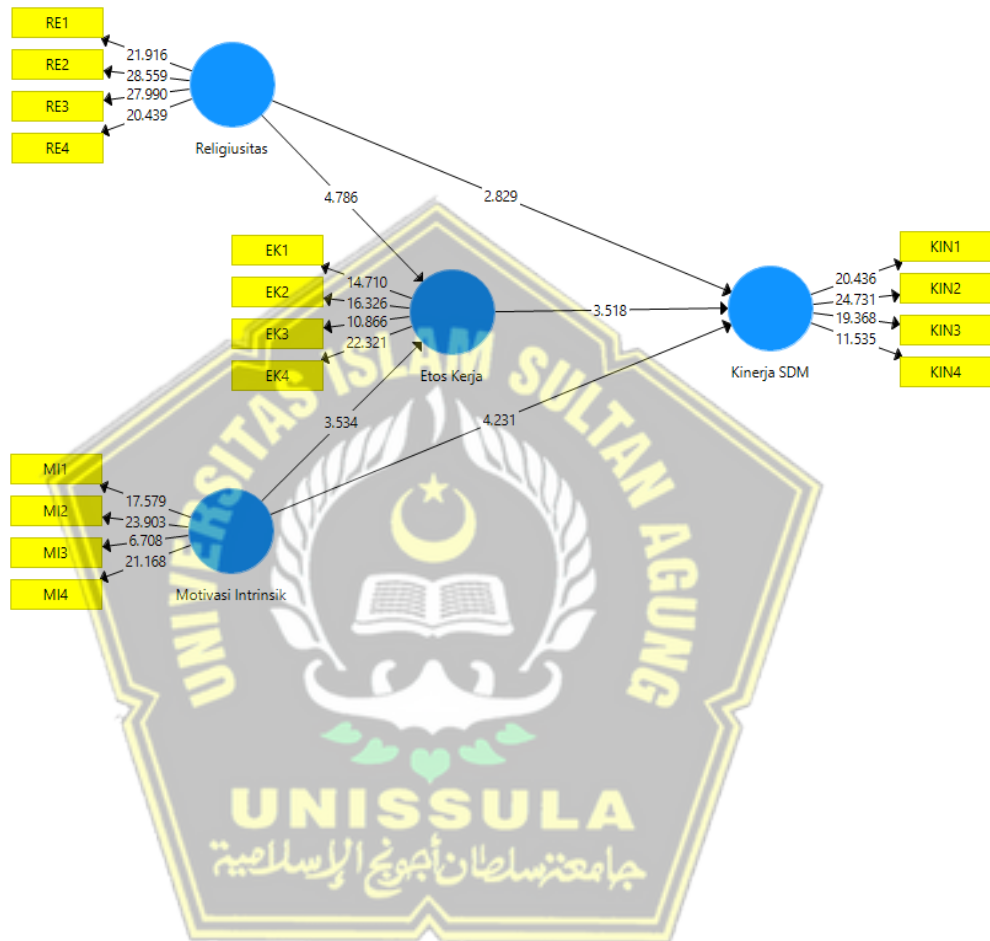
RE1
RE2
RE3
RE4
21.916
28.559
27.990
20.439
Religiusitas
4.786
2.829
EK1
EK2
EK3
EK4
14.710
16.326
10.866
22.321
Etos Kerja
3.518
KIN1
KIN2
KIN3
KIN4
20.436
24.731
19.368
11.535
Kinerja SDM
3.534
4.231
MI1
MI2
MI3
MI4
17.579
23.903
6.708
21.168
Motivasi Intrinsik
UNIVERSITAS ISLAM SULTAN AGUNG
UNISSULA
جامعة سلطان أجونج الإسلامية